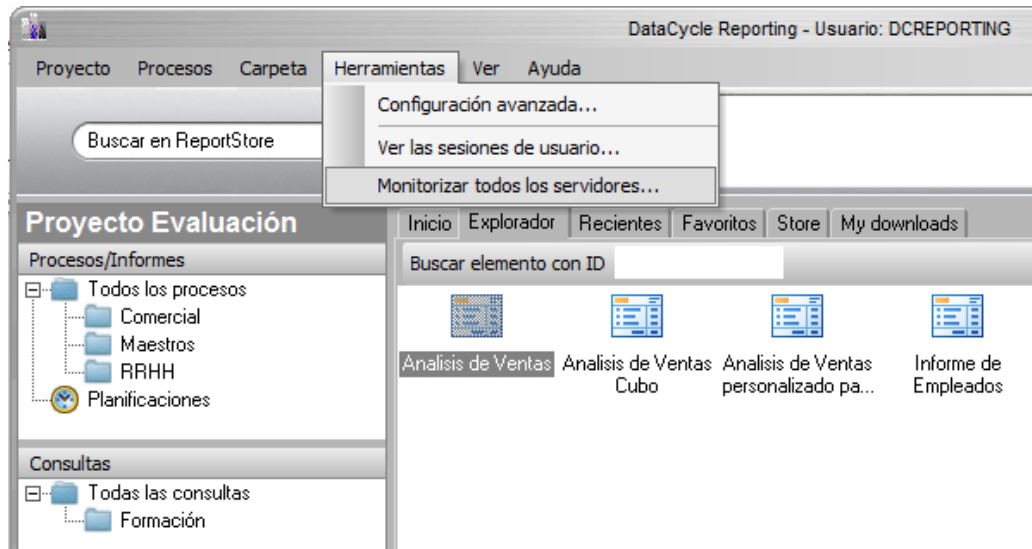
DataCycle Reporting - Usuario: DCREPORTING

Proyecto Procesos Carpeta Herramientas Ver Ayuda

Configuración avanzada...
Ver las sesiones de usuario...
Monitorizar todos los servidores...

Buscar en ReportStore

Proyecto Evaluación

Procesos/Informes
Todos los procesos
Comercial
Maestros
RRHH
Planificaciones

Consultas
Todas las consultas
Formación

Inicio Explorador Recientes Favoritos Store My downloads

Buscar elemento con ID

Analisis de Ventas
Analisis de Ventas Cubo
Analisis de Ventas personalizado pa...
Informe de Empleados